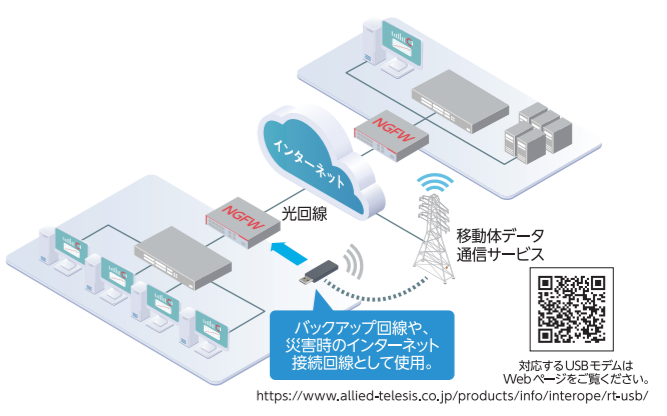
インターネット

NGFW

NGFW

光回線

移動体データ
通信サービス

バックアップ回線や、
災害時のインターネット
接続回線として使用。

対応するUSBモデムは
Webページをご覧ください。

https://www.allied-telesis.co.jp/products/info/interope/rt-usb/